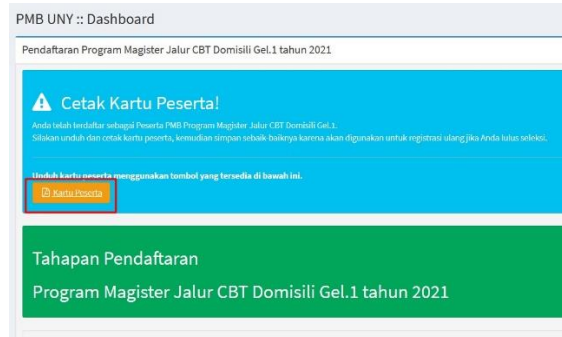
PMB UNY :: Dashboard

Pendaftaran Program Magister Jalur CBT Domisili Gel.1 tahun 2021

Cetak Kartu Peserta!

Anda telah terdaftar sebagai Peserta PMB Program Magister Jalur CBT Domisili Gel.1.

Silakan unduh dan cetak kartu peserta, kemudian simpan sebaik baiknya karena akan digunakan untuk registrasi ulang jika Anda lulus seleksi.

Unduh kartu peserta menggunakan tombol yang tersedia di bawah ini.

Kartu Peserta

Tahapan Pendaftaran

Program Magister Jalur CBT Domisili Gel.1 tahun 2021